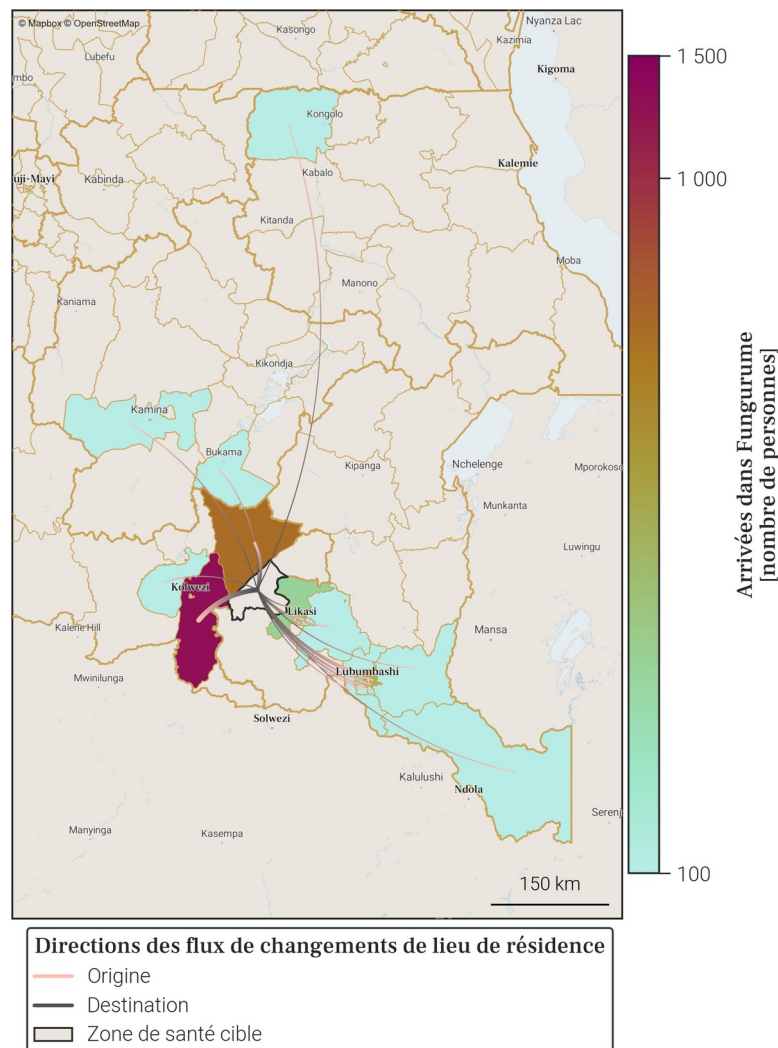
© Mapbox © OpenStreetMap
Kasongo
Nyanza Lac
Kazimia
Lubefu
imbo
Kigoma
Kongolo
Kalemie
uji-Mayi
Kabinda
Kabalo
Kitanda
Moba
Manono
Kaniama
Kikondja
Kamina
Bukama
Kipanga
Nchelenge
Mporokos
Munkanta
Luwingu
Kolwezi
Likasi
Kalene Hill
Mansa
Mwinilunga
Lubumbashi
Solwezi
Kalulushi
Ndola
Serenj
Manyinga
Kasempa
150 km

1 500
1 000
100
Arrivées dans Fungurume
[nombre de personnes]

Directions des flux de changements de lieu de résidence
Origine
Destination
Zone de santé cible